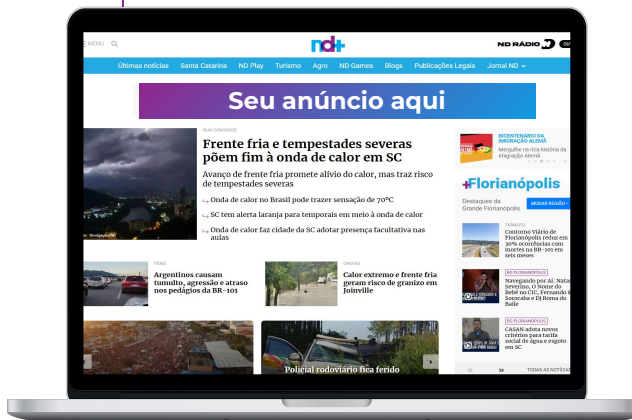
MENU

nd+

ND RÁDIO

Últimas notícias Santa Catarina ND Play Turismo Agro ND Games Blogs Publicações Legais Jornal ND

Seu anúncio aqui

TEMPO

Frente fria e tempestades severas põem fim à onda de calor em SC

Avanço de frente fria promete alívio do calor, mas traz risco de tempestades severas

Onda de calor no Brasil pode trazer sensação de 70°C

SC tem alerta laranja para temporais em meio à onda de calor

Onda de calor faz cidade da SC adotar presença facultativa nas aulas

BICENTENÁRIO DA IMIGRAÇÃO ALEMÃ

Mergulhe na rica história da Imigração Alemã

+Florianópolis

Destaques da Grande Florianópolis

MUDAR REGIÃO

TRÂNSITO

Contorno Viário de Florianópolis reduz em 30% ocorrências com mortes na BR-101 em seis meses

ND FLORIANÓPOLIS

Navegando por Al. Natal Severino, O Nome do Bebê no CIC, Fernando & Sorocaba e DJ Roma do Baile

ND FLORIANÓPOLIS

CASAN adota novos critérios para tarifa social de água e esgoto em SC

TODAS AS NOTÍCIAS

VÍDEO

Argentinos causam tumulto, agressão e atraso nos pedágios da BR-101

CHUVAS

Calor extremo e frente fria geram risco de granizo em Joinville

Policial rodoviário fica ferido